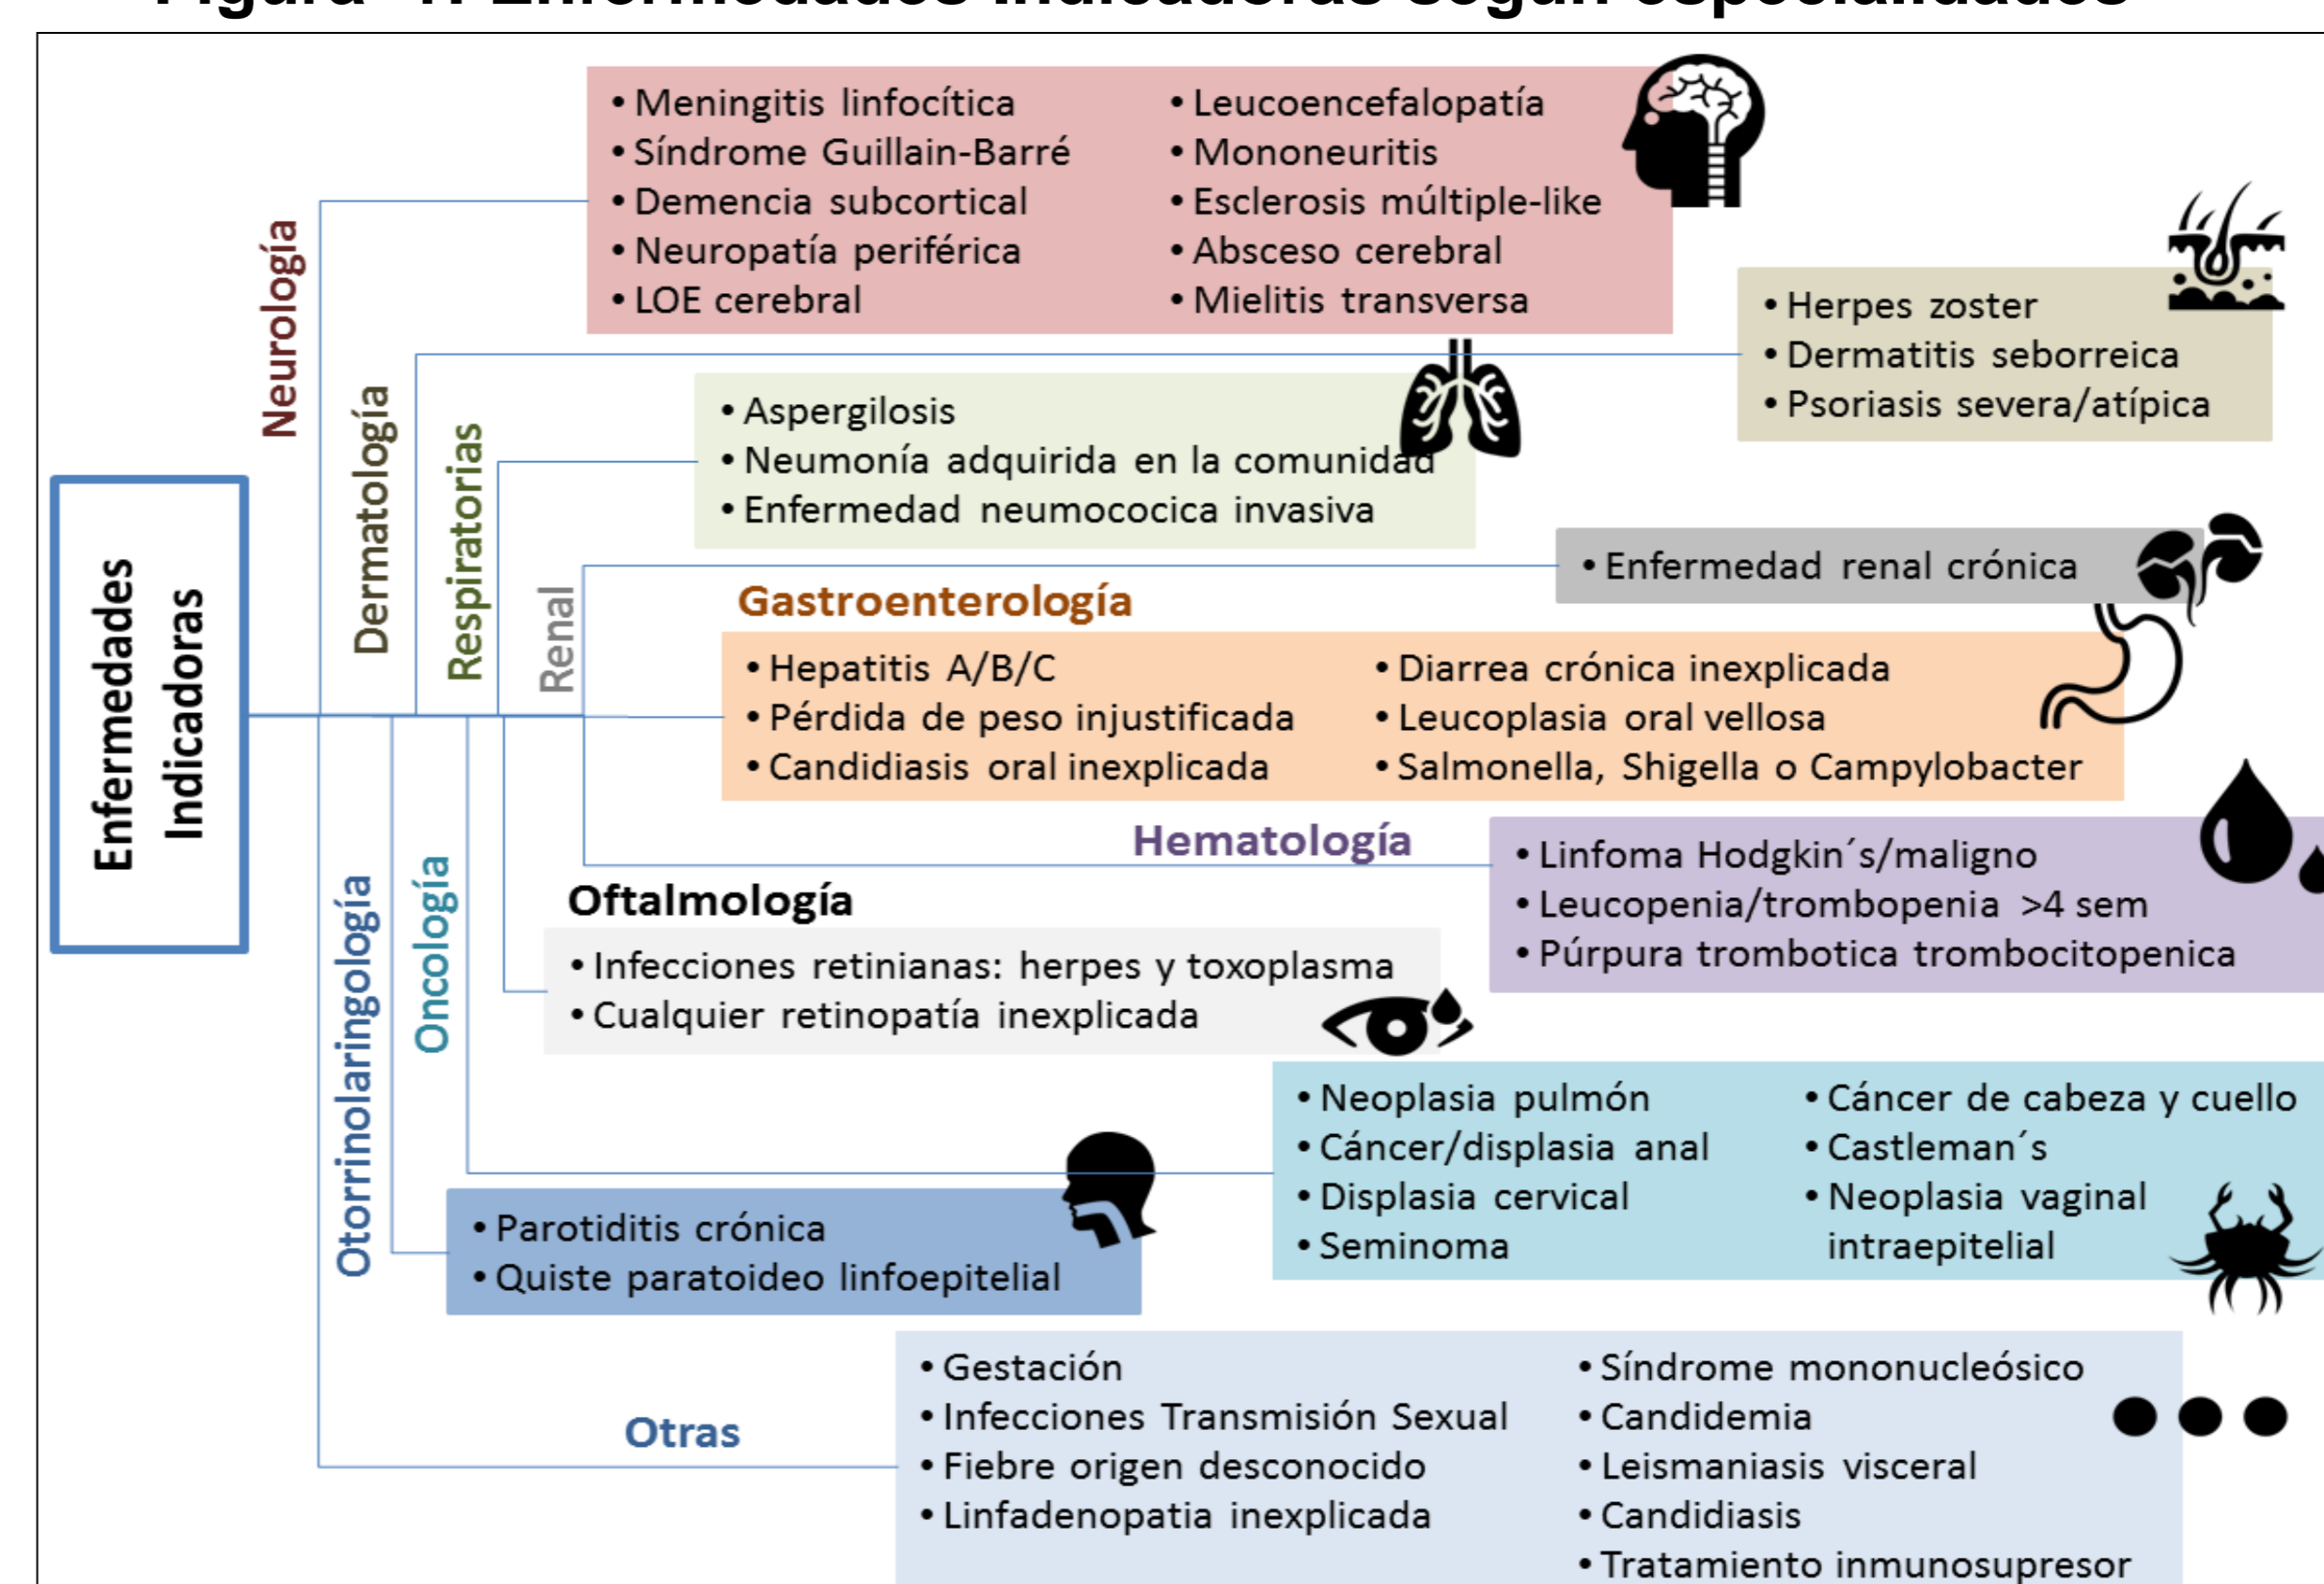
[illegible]

Enfermedades Indicadoras

Neurología

• Meningitis linfocítica
• Síndrome Guillain-Barré
• Demencia subcortical
• Neuropatía periférica
• LOE cerebral

• Leucoencefalopatía
• Mononeuritis
• Esclerosis múltiple-like
• Absceso cerebral
• Mielitis transversa

Dermatología

• Herpes zoster
• Dermatitis seborreica
• Psoriasis severa/atípica

Respiratorias

• Aspergilosis
• Neumonía adquirida en la comunidad
• Enfermedad neumococica invasiva

Renal

• Enfermedad renal crónica

Gastroenterología

• Hepatitis A/B/C
• Pérdida de peso injustificada
• Candidiasis oral inexplicada

• Diarrea crónica inexplicada
• Leucoplasia oral vellosa
• Salmonella, Shigella o Campylobacter

Hematología

• Linfoma Hodgkin´s/maligno
• Leucopenia/trombopenia >4 sem
• Púrpura trombotica trombocitopenica

Oftalmología

• Infecciones retinianas: herpes y toxoplasma
• Cualquier retinopatía inexplicada

Oncología

• Neoplasia pulmón
• Cáncer/displasia anal
• Displasia cervical
• Seminoma

• Cáncer de cabeza y cuello
• Castleman´s
• Neoplasia vaginal intraepitelial

Otorrinolaringología

• Parotiditis crónica
• Quiste paratoideo linfoepitelial

Otras

• Gestación
• Infecciones Transmisión Sexual
• Fiebre origen desconocido
• Linfadenopatia inexplicada

• Síndrome mononucleósico
• Candidemia
• Leismaniasis visceral
• Candidiasis
• Tratamiento inmunosupresor